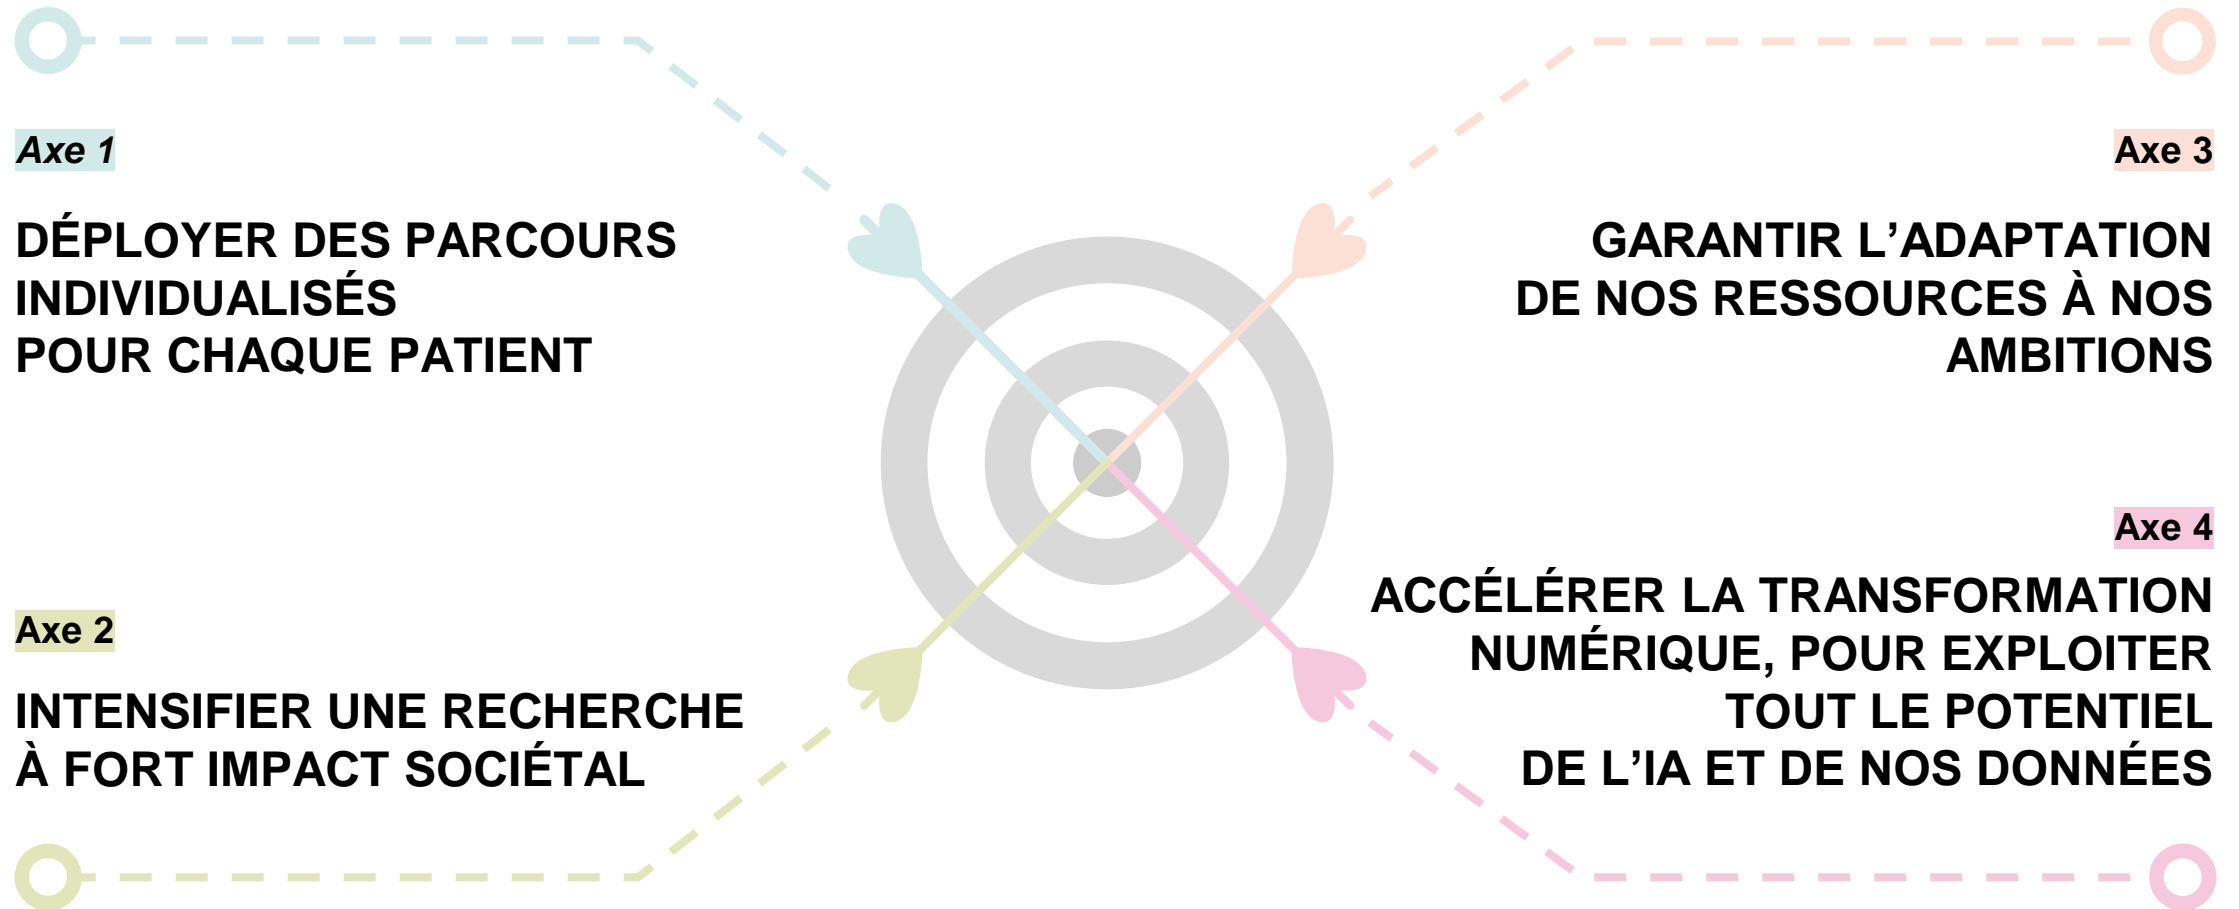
Axe 1

DÉPLOYER DES PARCOURS INDIVIDUALISÉS POUR CHAQUE PATIENT

Axe 3

GARANTIR L'ADAPTATION DE NOS RESSOURCES À NOS AMBITIONS

Axe 2

INTENSIFIER UNE RECHERCHE À FORT IMPACT SOCIÉTAL

Axe 4

ACCÉLÉRER LA TRANSFORMATION NUMÉRIQUE, POUR EXPLOITER TOUT LE POTENTIEL DE L'IA ET DE NOS DONNÉES